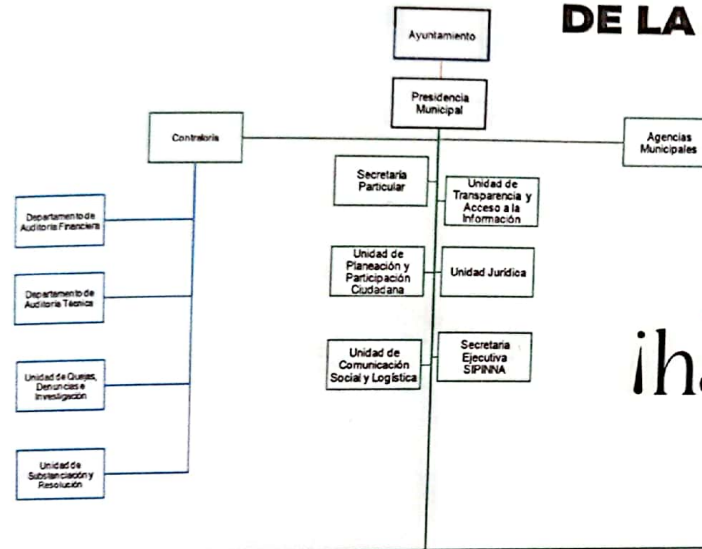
DE LA

Ayuntamiento

Presidencia Municipal

Contraloría

Agencias Municipales

Secretaría Particular

Unidad de Transparencia y Acceso a la Información

Departamento de Auditoría Financiera

Departamento de Auditoría Técnica

Unidad de Planeación y Participación Ciudadana

Unidad Jurídica

Unidad de Quejas, Denuncias e Investigación

Unidad de Comunicación Social y Logística

Secretaria Ejecutiva SIPINNA

¡ha

Unidad de Substanciación y Resolución